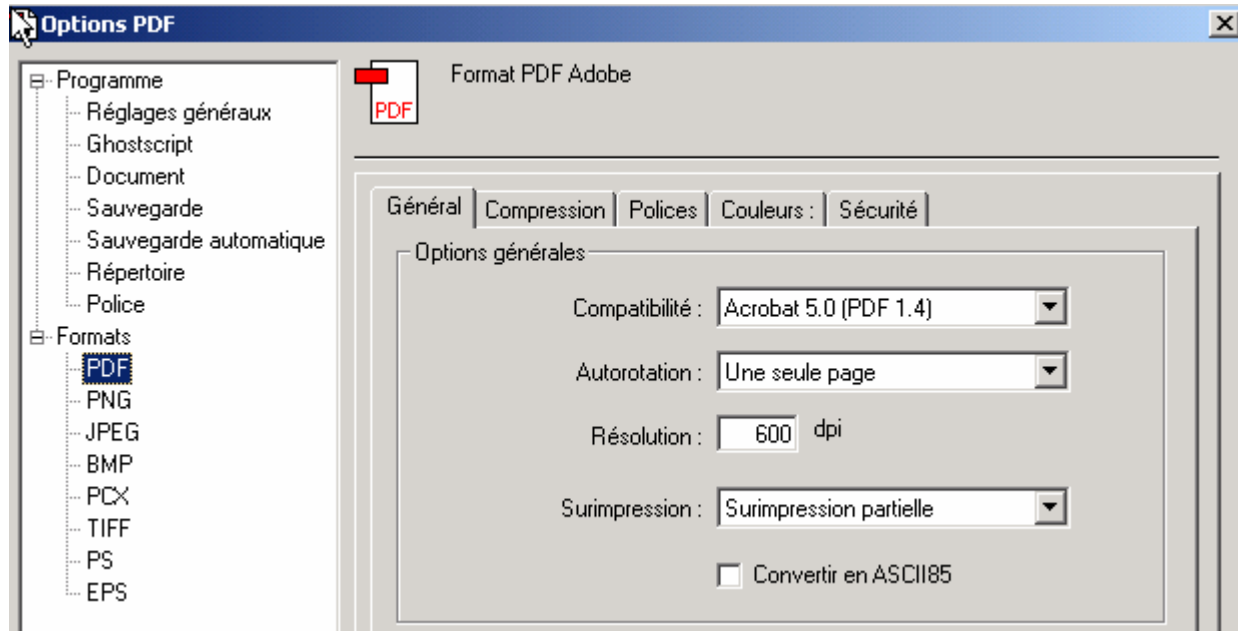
Options PDF

Programme
Réglages généraux
Ghostscript
Document
Sauvegarde
Sauvegarde automatique
Répertoire
Police
Formats
PDF
PNG
JPEG
BMP
PCX
TIFF
PS
EPS

PDF

Format PDF Adobe

Général | Compression | Polices | Couleurs : | Sécurité

Options générales

Compatibilité : Acrobat 5.0 (PDF 1.4)

Autorotation : Une seule page

Résolution : 600 dpi

Surimpression : Surimpression partielle

Convertir en ASCII85